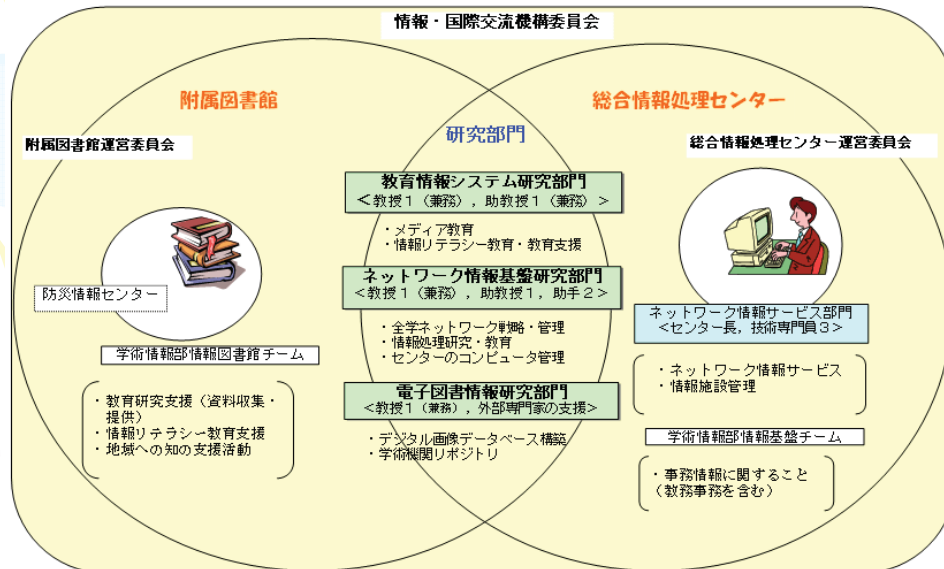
情報・国際交流機構委員会

附属図書館

附属図書館運営委員会

総合情報処理センター

総合情報処理センター運営委員会

研究部門

教育情報システム研究部門
＜教授１（兼務），助教授１（兼務）＞

・メディア教育
・情報リテラシー教育・教育支援

ネットワーク情報基盤研究部門
＜教授１（兼務），助教授１，助手２＞

・全学ネットワーク戦略・管理
・情報処理研究・教育
・センターのコンピュータ管理

電子図書情報研究部門
＜教授１（兼務），外部専門家の支援＞

・デジタル画像データベース構築
・学術機関リポジトリ

防災情報センター

学術情報部情報図書館チーム

・教育研究支援（資料収集・提供）
・情報リテラシー教育支援
・地域への知の支援活動

ネットワーク情報サービス部門
＜センター長，技術専門員３＞

・ネットワーク情報サービス
・情報施設管理

学術情報部情報基盤チーム

・事務情報に関すること（教務事務を含む）